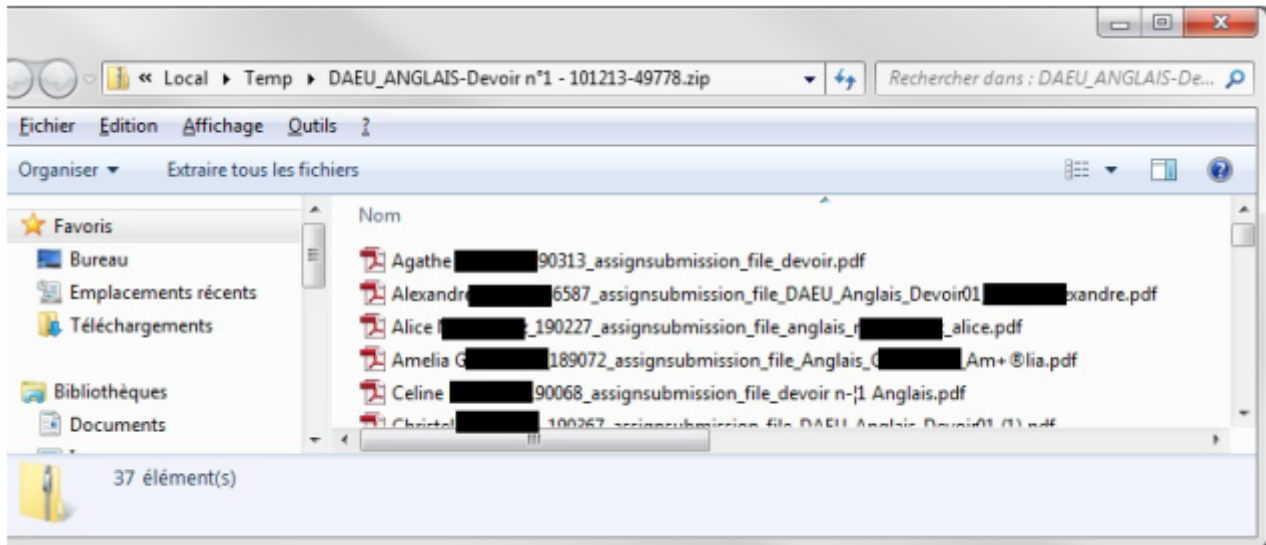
« Local ▸ Temp ▸ DAEU_ANGLAIS-Devoir n°1 - 101213-49778.zip

Rechercher dans : DAEU_ANGLAIS-De...

Fichier Edition Affichage Outils ?

Organiser ▾ Extraire tous les fichiers

Favoris
Bureau
Emplacements récents
Téléchargements

Bibliothèques
Documents

Nom

Agathe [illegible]90313_assignsubmission_file_devoir.pdf
Alexandr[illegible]6587_assignsubmission_file_DAEU_Anglais_Devoir01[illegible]xandre.pdf
Alice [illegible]_190227_assignsubmission_file_anglais_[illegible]_alice.pdf
Amelia G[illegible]189072_assignsubmission_file_Anglais_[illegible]_Am+®lia.pdf
Celine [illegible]90068_assignsubmission_file_devoir n-¦1 Anglais.pdf
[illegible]

37 élément(s)